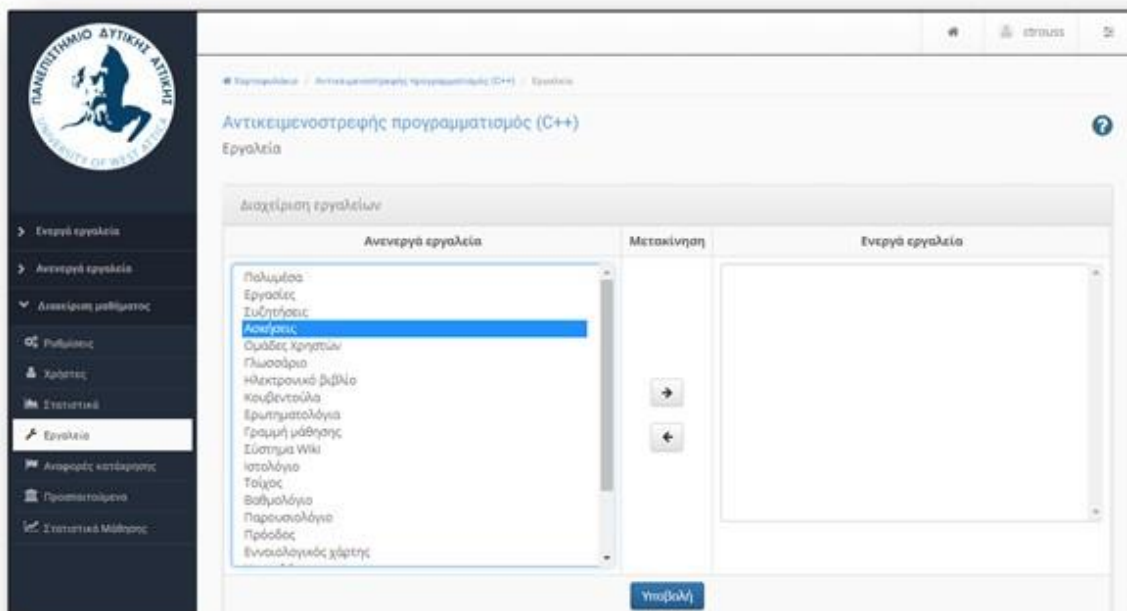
ΠΑΝΕΠΙΣΤΗΜΙΟ ΔΥΤΙΚΗΣ ΑΤΤΙΚΗΣ
UNIVERSITY OF WEST ATTICA

ctrouss

Χαρτοφυλάκιο / Αντικειμενοστρεφής προγραμματισμός (C++) / Εργαλεία

Αντικειμενοστρεφής προγραμματισμός (C++)
Εργαλεία

Ενεργά εργαλεία
Ανενεργά εργαλεία
Διαχείριση μαθήματος
Ρυθμίσεις
Χρήστες
Στατιστικά
Εργαλεία
Αναφορές κατάχρησης
Προαπαιτούμενα
Στατιστικά Μάθησης

Διαχείριση εργαλείων

| Ανενεργά εργαλεία | Μετακίνηση | Ενεργά εργαλεία |
|---|---|---|
| Πολυμέσα<br>Εργασίες<br>Συζητήσεις<br>Ασκήσεις<br>Ομάδες Χρηστών<br>Γλωσσάριο<br>Ηλεκτρονικό βιβλίο<br>Κουβεντούλα<br>Ερωτηματολόγια<br>Γραμμή μάθησης<br>Σύστημα Wiki<br>Ιστολόγιο<br>Τοίχος<br>Βαθμολόγιο<br>Παρουσιολόγιο<br>Πρόοδος<br>Εννοιολογικός χάρτης | → ← | |

Υποβολή